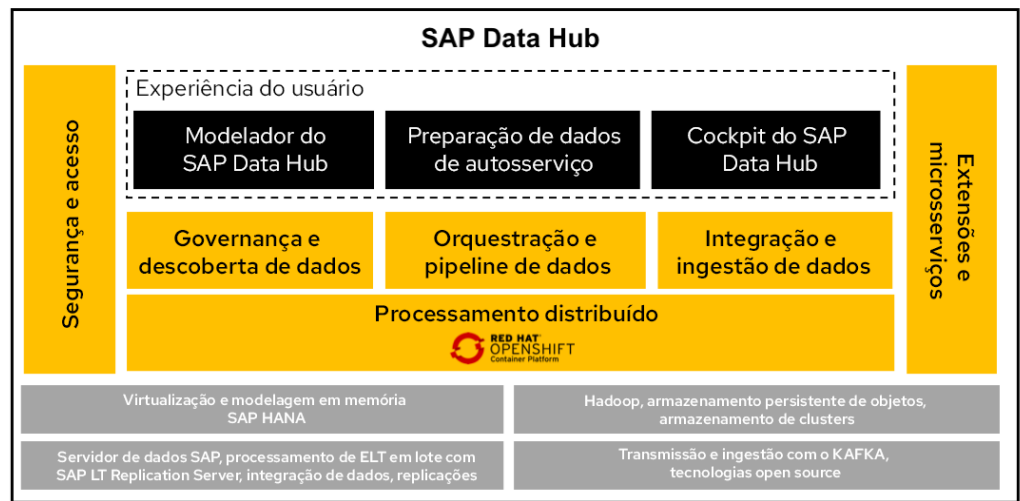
SAP Data Hub

Segurança e acesso

Experiência do usuário

Modelador do SAP Data Hub

Preparação de dados de autosserviço

Cockpit do SAP Data Hub

Governança e descoberta de dados

Orquestração e pipeline de dados

Integração e ingestão de dados

Processamento distribuído

RED HAT® OPENSHIFT Container Platform

Extensões e microsserviços

Virtualização e modelagem em memória SAP HANA

Hadoop, armazenamento persistente de objetos, armazenamento de clusters

Servidor de dados SAP, processamento de ELT em lote com SAP LT Replication Server, integração de dados, replicações

Transmissão e ingestão com o KAFKA, tecnologias open source